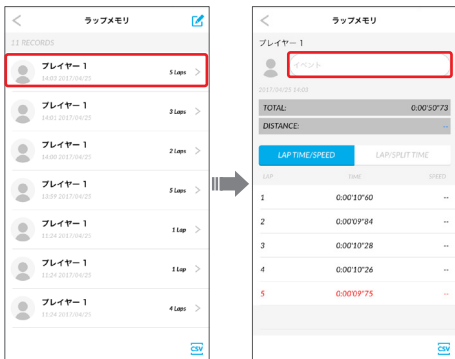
ラップメモリ

11 RECORDS

プレイヤー 1
14:03 2017/04/25
5 Laps

プレイヤー 1
14:01 2017/04/25
3 Laps

プレイヤー 1
14:00 2017/04/25
2 Laps

プレイヤー 1
13:59 2017/04/25
5 Laps

プレイヤー 1
11:24 2017/04/25
1 Lap

プレイヤー 1
11:24 2017/04/25
1 Lap

プレイヤー 1
11:23 2017/04/25
4 Laps

CSV

ラップメモリ

プレイヤー 1

イベント

2017/04/25 14:03

TOTAL: 0:00'50"73

DISTANCE: --

LAP TIME/SPEED
LAP/SPLIT TIME

| LAP | TIME | SPEED |
|---|---|---|
| 1 | 0:00'10"60 | -- |
| 2 | 0:00'09"84 | -- |
| 3 | 0:00'10"28 | -- |
| 4 | 0:00'10"26 | -- |
| 5 | 0:00'09"75 | -- |

CSV